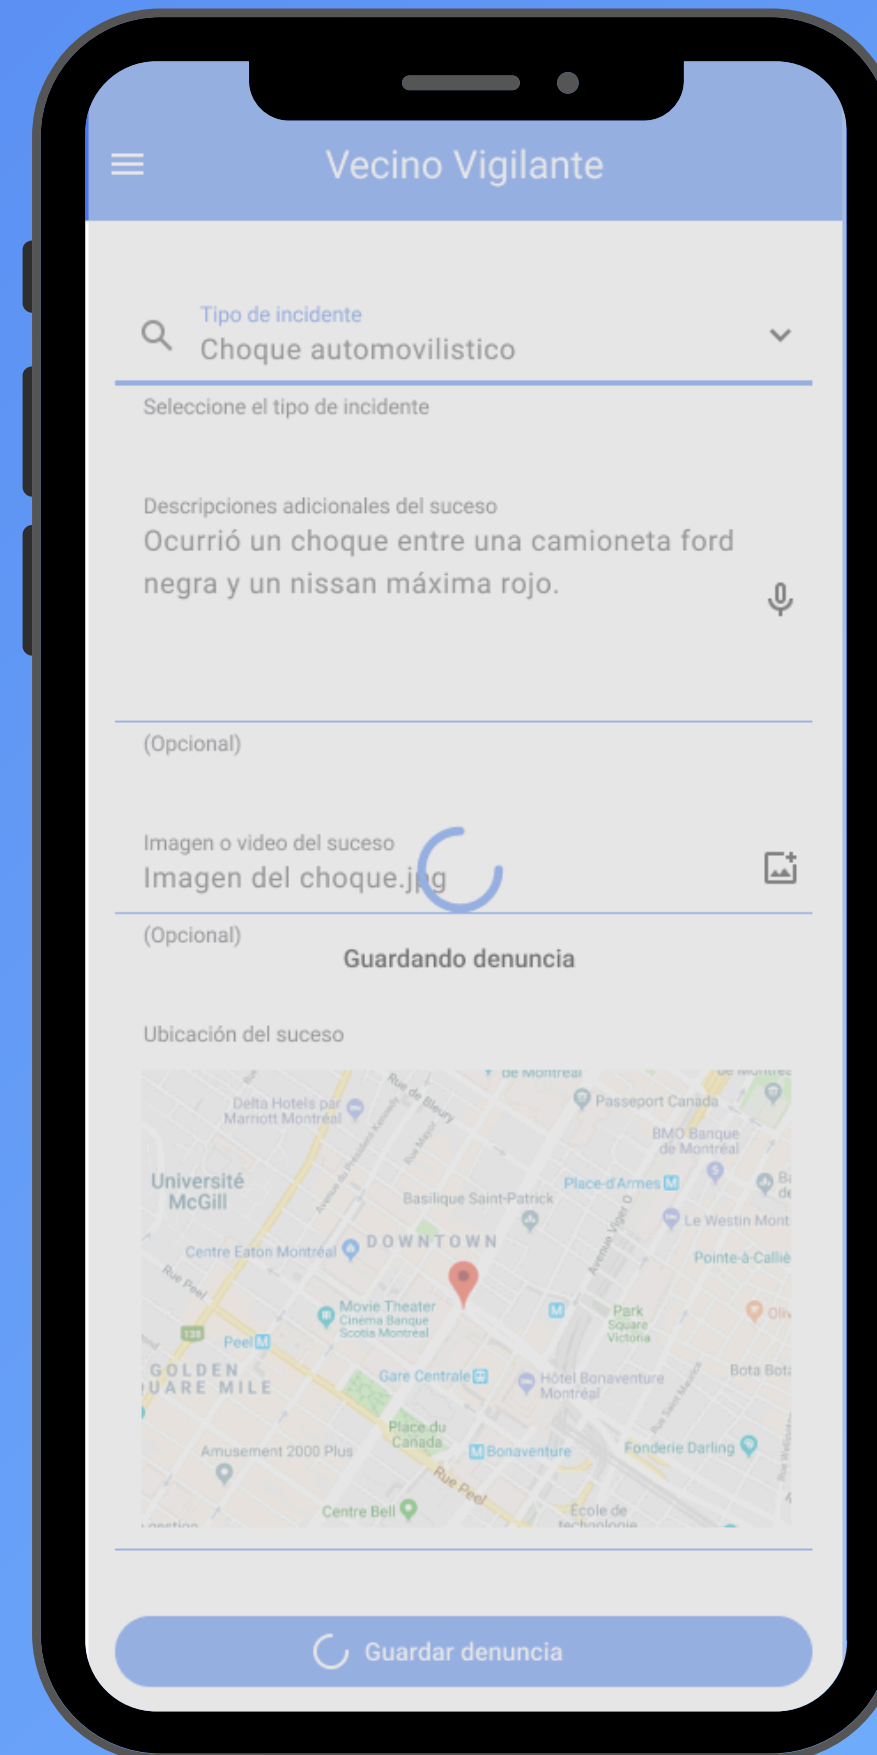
Vecino Vigilante

Tipo de incidente
Choque automovilistico
Seleccione el tipo de incidente

Descripciones adicionales del suceso
Ocurrió un choque entre una camioneta ford negra y un nissan máxima rojo.
(Opcional)

Imagen o video del suceso
Imagen del choque.jpg
(Opcional)

Guardando denuncia

Ubicación del suceso

de Montréal
Passeport Canada
Delta Hotels par Marriott Montréal
Rue de Bleury
BMO Banque de Montréal
Université McGill
Basilique Saint-Patrick
Place-d'Armes
Le Westin Mont
Centre Eaton Montréal
DOWNTOWN
Pointe-à-Callière
Rue Peel
Movie Theater Cinéma Banque Scotia Montréal
Park Square Victoria
Peel
GOLDEN
UARE MILE
Gare Centrale
Hôtel Bonaventure Montréal
Bota Bota
Place du Canada
Amusement 2000 Plus
Bonaventure
Fonderie Darling
Rue Peel
Centre Bell
École de technologie

Guardar denuncia